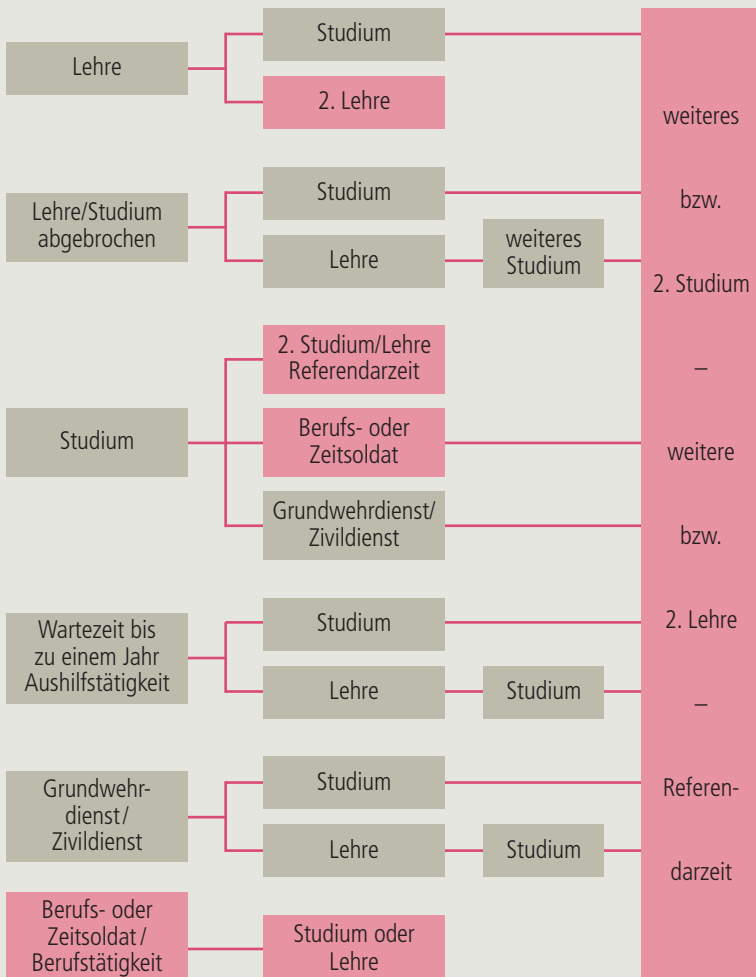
Lehre

Studium

2. Lehre

Lehre/Studium abgebrochen

Studium

Lehre

weiteres Studium

Studium

2. Studium/Lehre Referendarzeit

Berufs- oder Zeitsoldat

Grundwehrdienst/ Zivildienst

Wartezeit bis zu einem Jahr Aushilfstätigkeit

Studium

Lehre

Studium

Grundwehrdienst/ Zivildienst

Studium

Lehre

Studium

Berufs- oder Zeitsoldat/ Berufstätigkeit

Studium oder Lehre

weiteres bzw. 2. Studium – weitere bzw. 2. Lehre – Referendarzeit